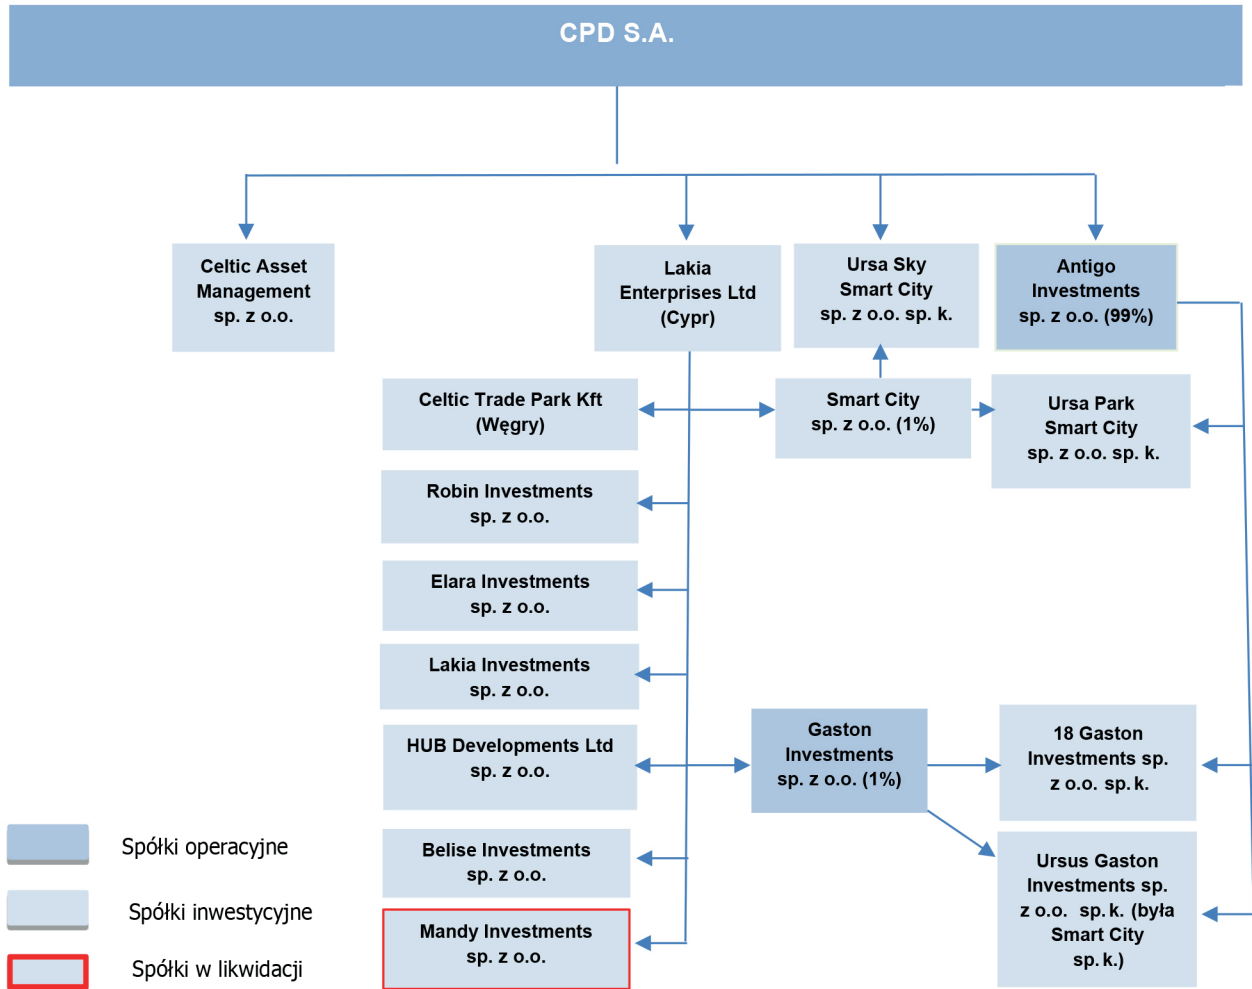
CPD S.A.

Celtic Asset Management sp. z o.o.

Lakia Enterprises Ltd (Cypr)

Ursa Sky Smart City sp. z o.o. sp. k.

Antigo Investments sp. z o.o. (99%)

Celtic Trade Park Kft (Węgry)

Smart City sp. z o.o. (1%)

Ursa Park Smart City sp. z o.o. sp. k.

Robin Investments sp. z o.o.

Elara Investments sp. z o.o.

Lakia Investments sp. z o.o.

HUB Developments Ltd sp. z o.o.

Gaston Investments sp. z o.o. (1%)

18 Gaston Investments sp. z o.o. sp. k.

Belise Investments sp. z o.o.

Ursus Gaston Investments sp. z o.o. sp. k. (była Smart City sp. k.)

Mandy Investments sp. z o.o.

Spółki operacyjne

Spółki inwestycyjne

Spółki w likwidacji